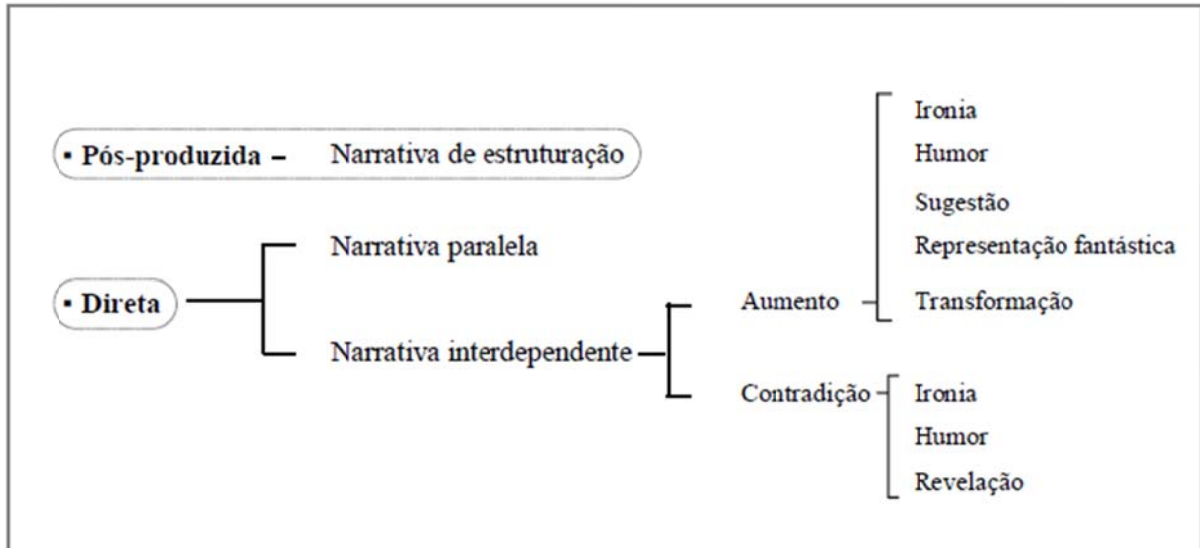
▪ Pós-produzida – Narrativa de estruturação

▪ Direta

Narrativa paralela

Narrativa interdependente

Aumento

Ironia
Humor
Sugestão
Representação fantástica
Transformação

Contradição

Ironia
Humor
Revelação